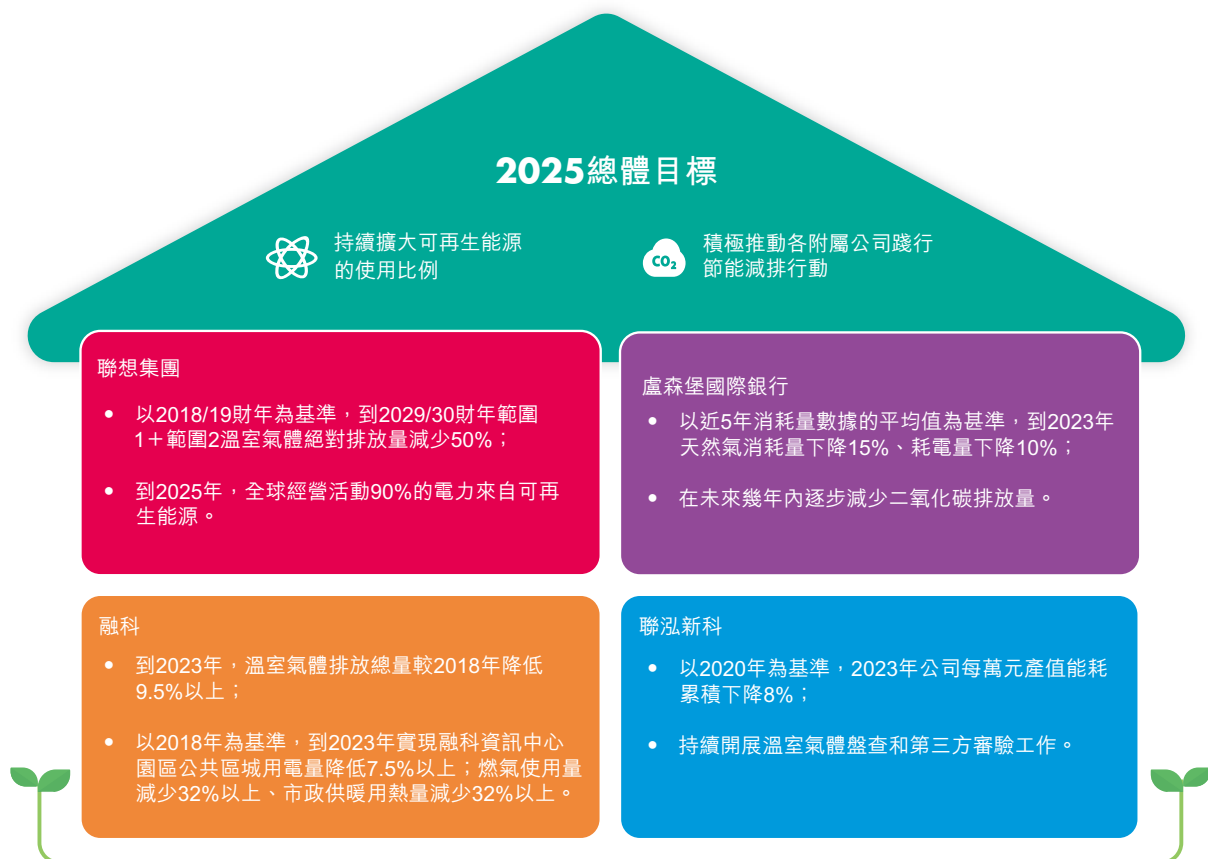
2025總體目標

持續擴大可再生能源的使用比例

$CO_2$

積極推動各附屬公司踐行節能減排行動

聯想集團

• 以2018/19財年為基準，到2029/30財年範圍1＋範圍2溫室氣體絕對排放量減少50%；

• 到2025年，全球經營活動90%的電力來自可再生能源。

盧森堡國際銀行

• 以近5年消耗量數據的平均值為甚準，到2023年天然氣消耗量下降15%、耗電量下降10%；

• 在未來幾年內逐步減少二氧化碳排放量。

融科

• 到2023年，溫室氣體排放總量較2018年降低9.5%以上；

• 以2018年為基準，到2023年實現融科資訊中心園區公共區域用電量降低7.5%以上；燃氣使用量減少32%以上、市政供暖用熱量減少32%以上。

聯泓新科

• 以2020年為基準，2023年公司每萬元產值能耗累積下降8%；

• 持續開展溫室氣體盤查和第三方審驗工作。